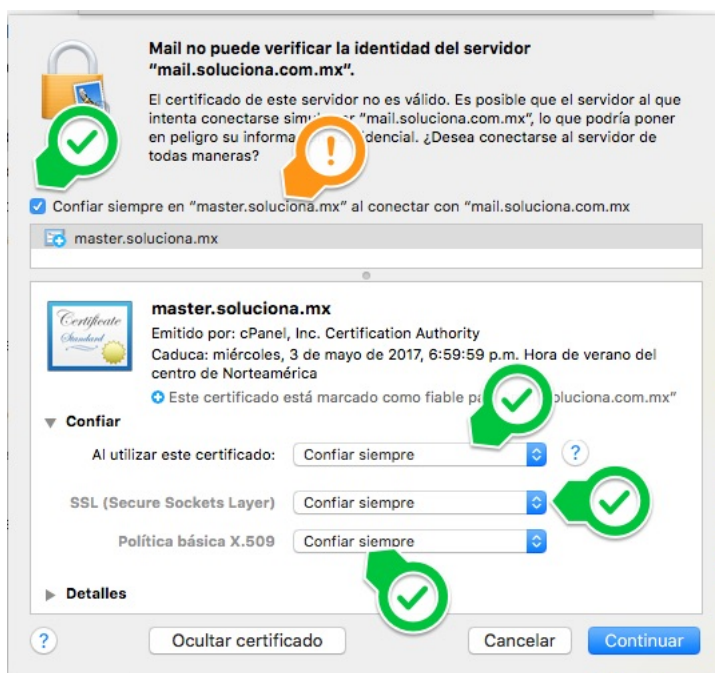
Mail no puede verificar la identidad del servidor "mail.soluciona.com.mx".

El certificado de este servidor no es válido. Es posible que el servidor al que intenta conectarse simu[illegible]r "mail.soluciona.com.mx", lo que podría poner en peligro su informa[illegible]dencial. ¿Desea conectarse al servidor de todas maneras?

Confiar siempre en "master.soluciona.mx" al conectar con "mail.soluciona.com.mx"

master.soluciona.mx

Certificate Standard

master.soluciona.mx
Emitido por: cPanel, Inc. Certification Authority
Caduca: miércoles, 3 de mayo de 2017, 6:59:59 p.m. Hora de verano del centro de Norteamérica
Este certificado está marcado como fiable pa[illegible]soluciona.com.mx"

Confiar

Al utilizar este certificado: Confiar siempre ?

SSL (Secure Sockets Layer) Confiar siempre

Política básica X.509 Confiar siempre

Detalles

? Ocultar certificado Cancelar Continuar